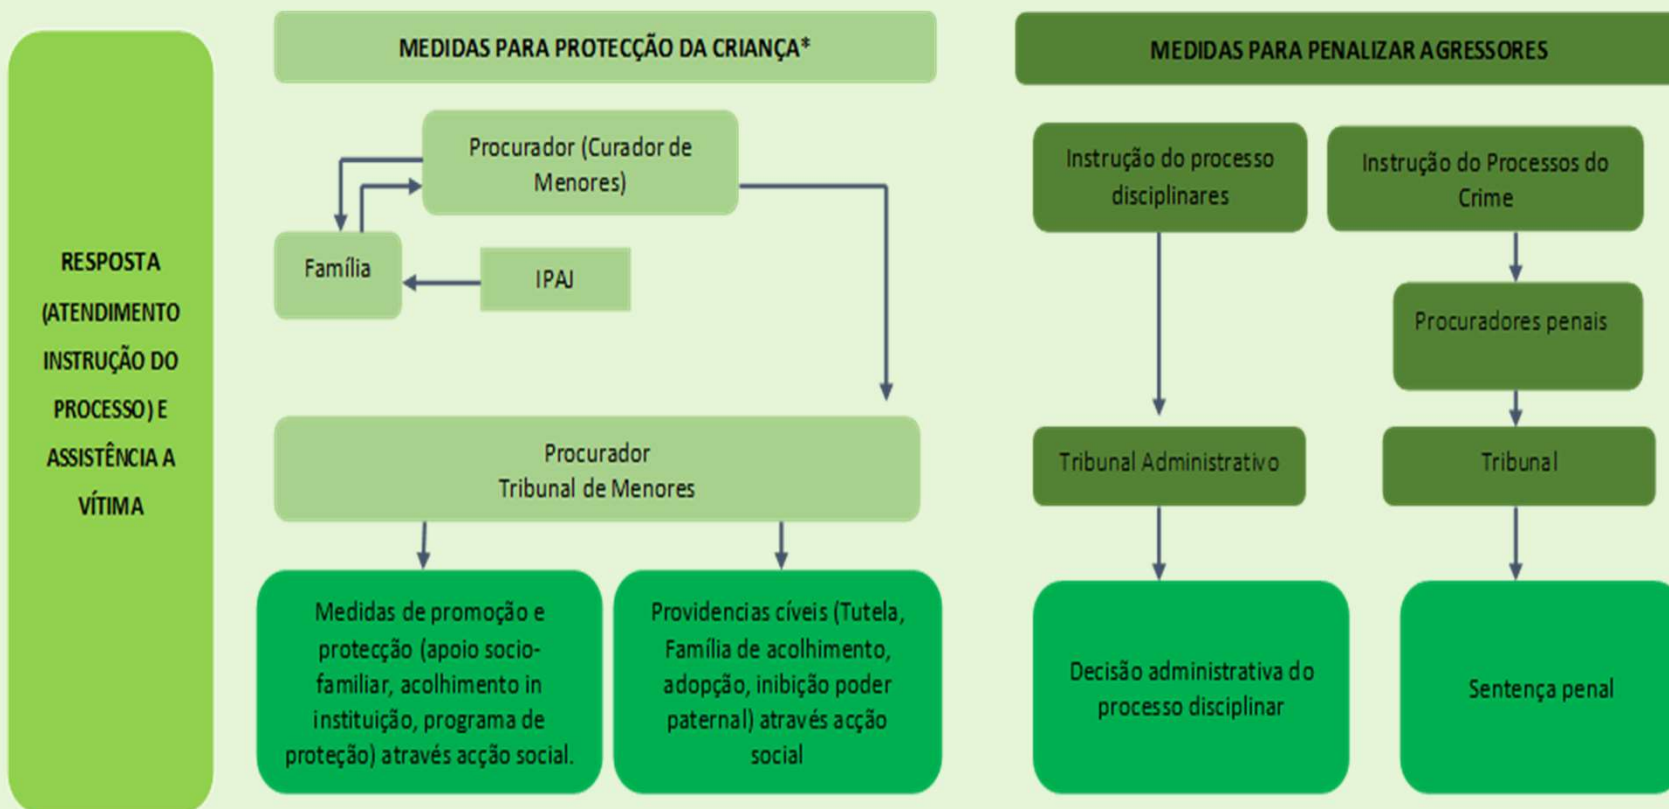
RESPOSTA (ATENDIMENTO INSTRUÇÃO DO PROCESSO) E ASSISTÊNCIA A VÍTIMA

MEDIDAS PARA PROTECÇÃO DA CRIANÇA*

Procurador (Curador de Menores)

Família

IPAJ

Procurador
Tribunal de Menores

Medidas de promoção e protecção (apoio socio-familiar, acolhimento in instituição, programa de proteção) através acção social.

Providencias cíveis (Tutela, Família de acolhimento, adopção, inibição poder paternal) através acção social

MEDIDAS PARA PENALIZAR AGRESSORES

Instrução do processo disciplinares

Instrução do Processos do Crime

Procuradores penais

Tribunal Administrativo

Tribunal

Decisão administrativa do processo disciplinar

Sentença penal